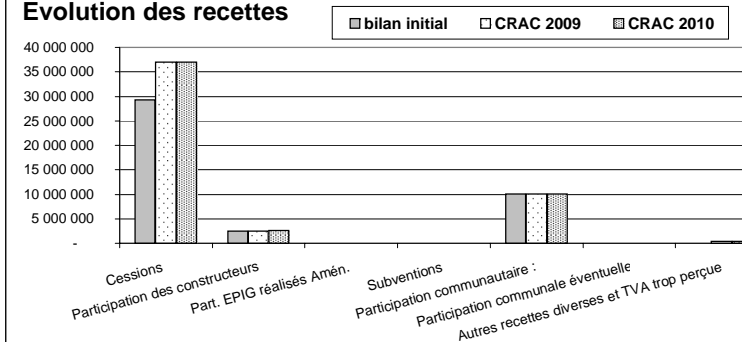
Evolution des recettes

bilan initial
CRAC 2009
CRAC 2010

40 000 000
35 000 000
30 000 000
25 000 000
20 000 000
15 000 000
10 000 000
5 000 000
-

Cessions
Participation des constructeurs
Part. EPIG réalisés Amén.
Subventions
Participation communautaire :
Participation communale éventuelle
Autres recettes diverses et TVA trop perçue